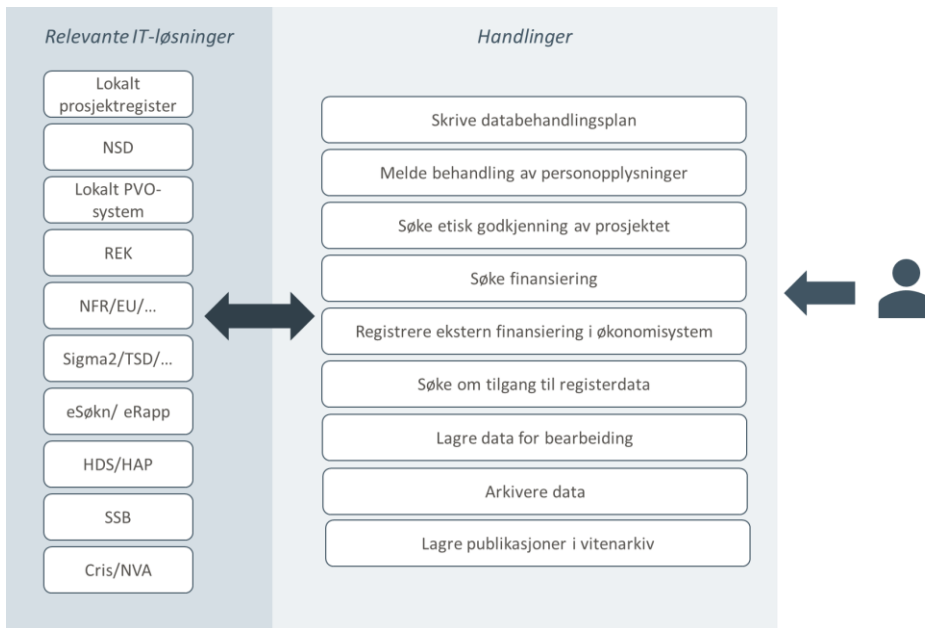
Relevante IT-løsninger

Lokalt prosjektregister

NSD

Lokalt PVO-system

REK

NFR/EU/...

Sigma2/TSD/...

eSøkn/ eRapp

HDS/HAP

SSB

Cris/NVA

Handlinger

Skrive databehandlingsplan

Melde behandling av personopplysninger

Søke etisk godkjenning av prosjektet

Søke finansiering

Registrere ekstern finansiering i økonomisystem

Søke om tilgang til registerdata

Lagre data for bearbeiding

Arkivere data

Lagre publikasjoner i vitenarkiv